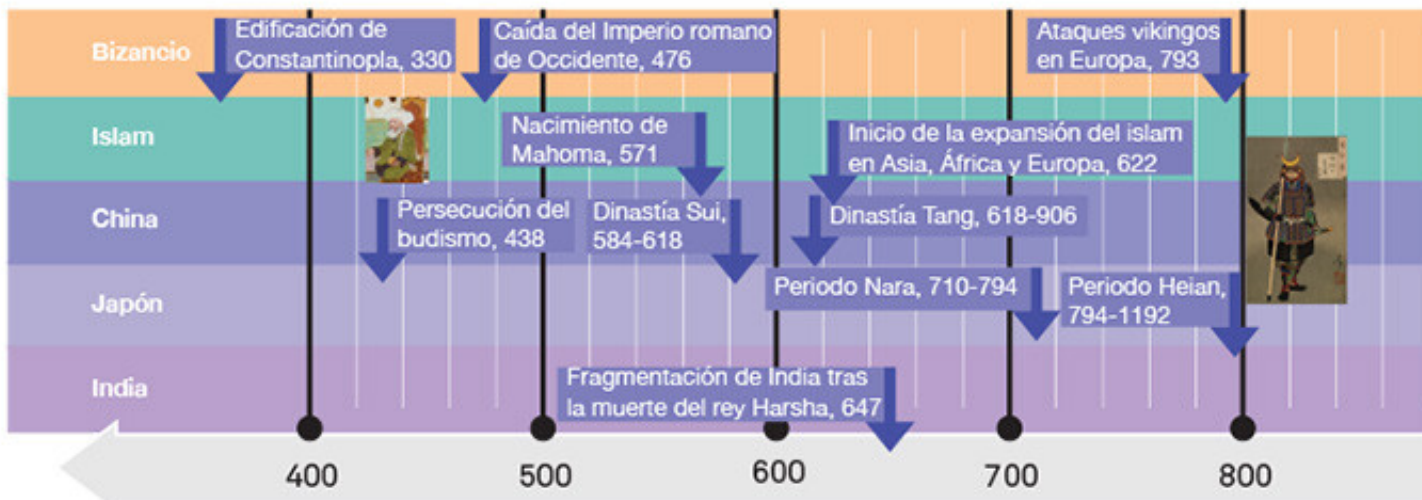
Bizancio

Islam

China

Japón

India

Edificación de Constantinopla, 330

Caída del Imperio romano de Occidente, 476

Ataques vikingos en Europa, 793

Nacimiento de Mahoma, 571

Inicio de la expansión del islam en Asia, África y Europa, 622

Persecución del budismo, 438

Dinastía Sui, 584-618

Dinastía Tang, 618-906

Periodo Nara, 710-794

Periodo Heian, 794-1192

Fragmentación de India tras la muerte del rey Harsha, 647

400

500

600

700

800